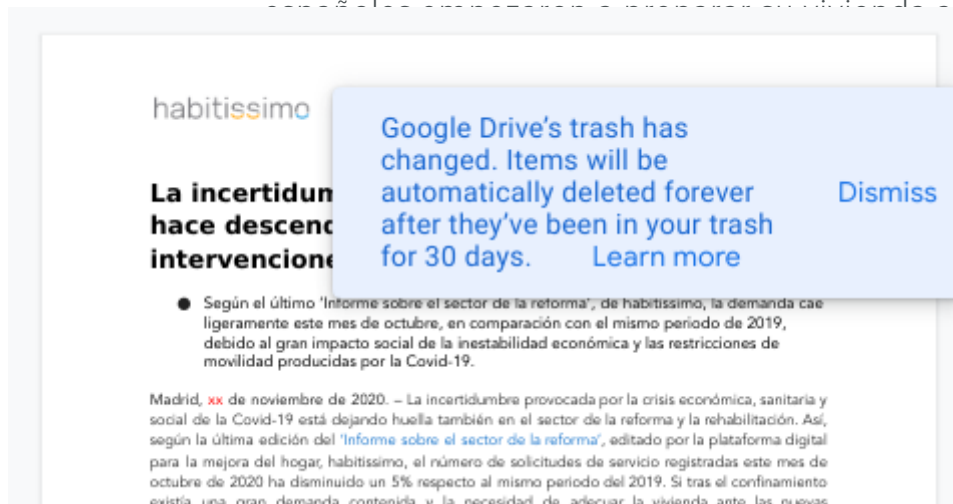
habitissimo

La incertidum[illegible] hace descen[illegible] intervencione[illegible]

Google Drive's trash has changed. Items will be automatically deleted forever after they've been in your trash for 30 days. Learn more

Dismiss

● Según el último 'Informe sobre el sector de la reforma', de habitissimo, la demanda cae ligeramente este mes de octubre, en comparación con el mismo periodo de 2019, debido al gran impacto social de la inestabilidad económica y las restricciones de movilidad producidas por la Covid-19.

Madrid, xx de noviembre de 2020. – La incertidumbre provocada por la crisis económica, sanitaria y social de la Covid-19 está dejando huella también en el sector de la reforma y la rehabilitación. Así, según la última edición del 'Informe sobre el sector de la reforma', editado por la plataforma digital para la mejora del hogar, habitissimo, el número de solicitudes de servicio registradas este mes de octubre de 2020 ha disminuido un 5% respecto al mismo periodo del 2019. Si tras el confinamiento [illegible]